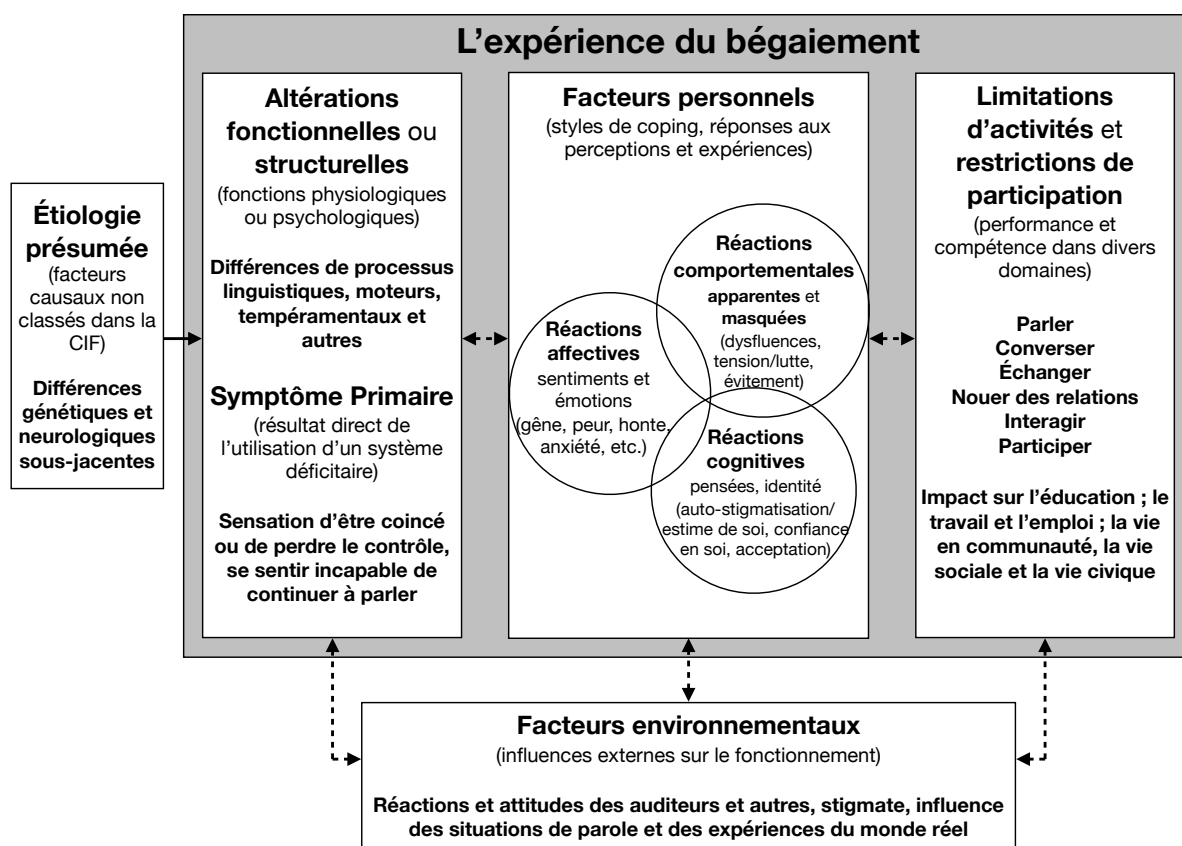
L'expérience du bégaiement

Étiologie présumée
(facteurs causaux non classés dans la CIF)

Différences génétiques et neurologiques sous-jacentes

Altérations fonctionnelles ou structurelles
(fonctions physiologiques ou psychologiques)

Différences de processus linguistiques, moteurs, tempéramentaux et autres

Symptôme Primaire
(résultat direct de l'utilisation d'un système déficitaire)

Sensation d'être coincé ou de perdre le contrôle, se sentir incapable de continuer à parler

Facteurs personnels
(styles de coping, réponses aux perceptions et expériences)

Réactions comportementales
apparentes et masquées
(dysfluences, tension/lutte, évitement)

Réactions affectives
sentiments et émotions
(gêne, peur, honte, anxiété, etc.)

Réactions cognitives
pensées, identité
(auto-stigmatisation/ estime de soi, confiance en soi, acceptation)

Limitations d'activités et restrictions de participation
(performance et compétence dans divers domaines)

Parler
Converser
Échanger
Nouer des relations
Interagir
Participer

Impact sur l'éducation ; le travail et l'emploi ; la vie en communauté, la vie sociale et la vie civique

Facteurs environnementaux
(influences externes sur le fonctionnement)

Réactions et attitudes des auditeurs et autres, stigmate, influence des situations de parole et des expériences du monde réel